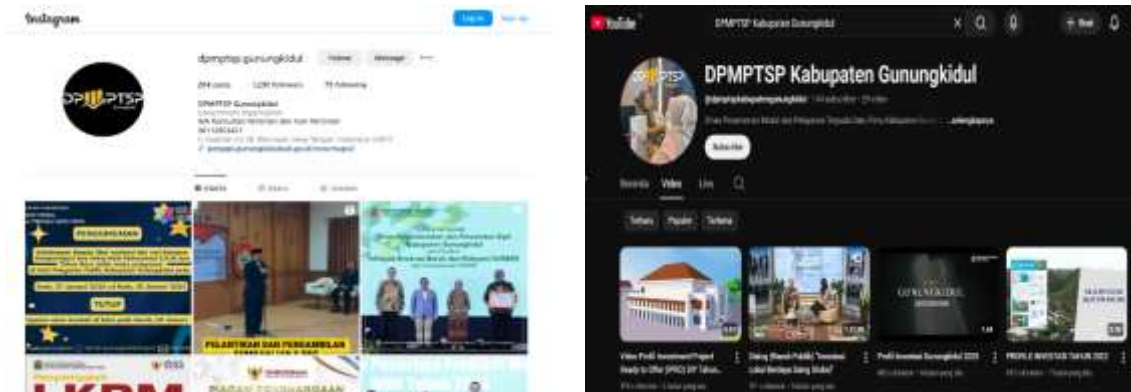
Instagram

Log in Sign up

dpmptsp.gunungkidul Follow Message

284 posts 1,290 followers 75 following

DPMPTSP Gunungkidul

DPMPTSP

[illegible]

POSTS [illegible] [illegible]

PENGUMUMAN

TUTUP

PELANTIKAN DAN PENGAMBILAN

LKPM

YouTube

DPMPTSP Kabupaten Gunungkidul

DPMPTSP Kabupaten Gunungkidul

@dpmptspkabupatengunungkidul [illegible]

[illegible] ...selengkapnya

Subscribe

Beranda Video Live

Terbaru Populer Terlama

Video Profil Investment Project Ready to Offer (IPRO) DIY Tahun...

Dialog (Ranah Publik) "Investasi Lokal Berdaya Saing Global"

Profil Investasi Gunungkidul 2023

PROFILE INVESTASI TAHUN 2022

GUNUNGKIDUL